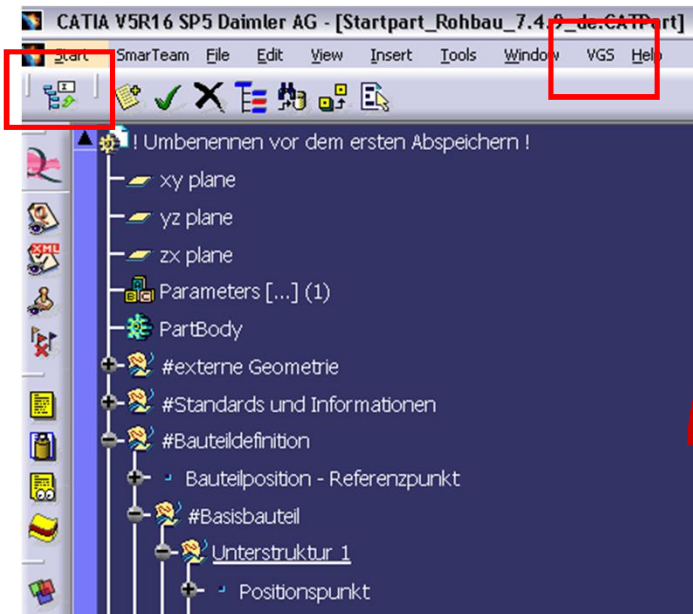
CATIA V5R16 SP5 Daimler AG - [Startpart_Rohbau_7.4.0_de.CATPart]

Start SmarTeam File Edit View Insert Tools Window VGS Help

! Umbenennen vor dem ersten Abspeichern !

xy plane

yz plane

zx plane

Parameters [...] (1)

PartBody

#externe Geometrie

#Standards und Informationen

#Bauteildefinition

Bauteilposition - Referenzpunkt

#Basisbauteil

Unterstruktur 1

Positionspunkt